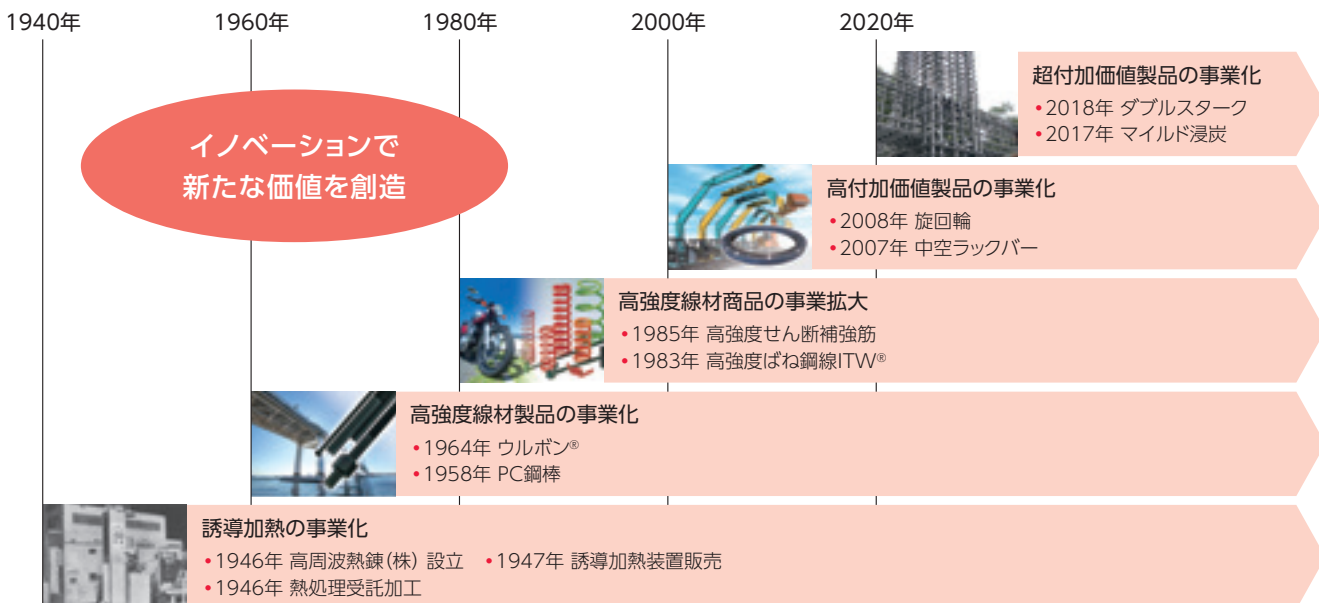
1940年 1960年 1980年 2000年 2020年

イノベーションで
新たな価値を創造

超付加価値製品の事業化
•2018年 ダブルスターク
•2017年 マイルド浸炭

高付加価値製品の事業化
•2008年 旋回輪
•2007年 中空ラックバー

高強度線材商品の事業拡大
•1985年 高強度せん断補強筋
•1983年 高強度ばね鋼線ITW®

高強度線材製品の事業化
•1964年 ウルボン®
•1958年 PC鋼棒

誘導加熱の事業化
•1946年 高周波熱錬(株) 設立 •1947年 誘導加熱装置販売
•1946年 熱処理受託加工